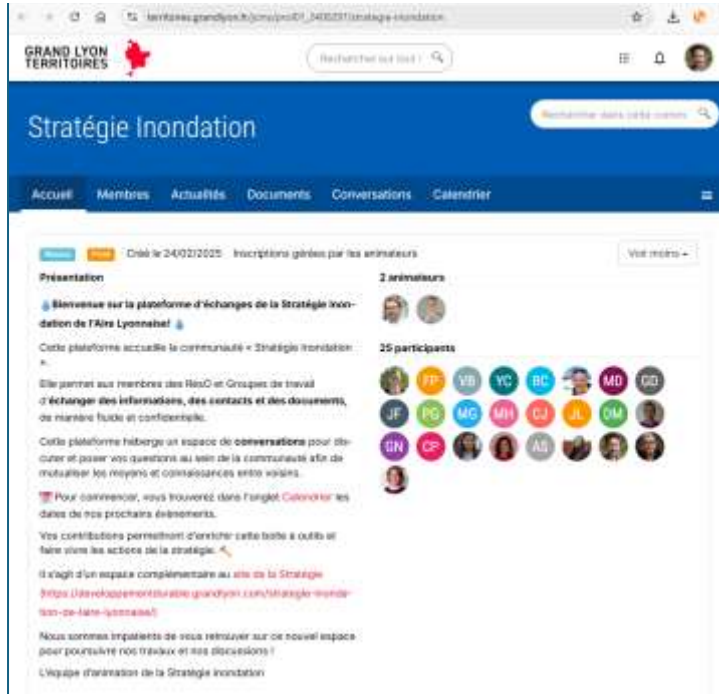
territoires.grandlyon.fr/cms/prol01_2400207/strategie-inondation

GRAND LYON TERRITOIRES

Rechercher sur tout

Stratégie Inondation

Rechercher dans cette comm

Accueil Membres Actualités Documents Conversations Calendrier

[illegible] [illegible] Créé le 24/02/2025 Inscriptions gérées par les animateurs

Voir moins

Présentation

💧Bienvenue sur la plateforme d'échanges de la Stratégie Inondation de l'Aire Lyonnaise! 💧

Cette plateforme accueille la communauté « Stratégie Inondation ».

Elle permet aux membres des RésO et Groupes de travail d'échanger des informations, des contacts et des documents, de manière fluide et confidentielle.

Cette plateforme héberge un espace de conversations pour discuter et poser vos questions au sein de la communauté afin de mutualiser les moyens et connaissances entre voisins.

📅 Pour commencer, vous trouverez dans l'onglet Calendrier les dates de nos prochains événements.

Vos contributions permettront d'enrichir cette boîte à outils et faire vivre les actions de la stratégie. 🔨

Il s'agit d'un espace complémentaire au site de la Stratégie (https://developpementdurable.grandlyon.com/strategie-inondation-de-laire-lyonnaise/)

Nous sommes impatients de vous retrouver sur ce nouvel espace pour poursuivre nos travaux et nos discussions !

L'équipe d'animation de la Stratégie Inondation

2 animateurs

25 participants

FP VB YC BC MD GD JF PG MG MH CJ JL DM GN CP AS